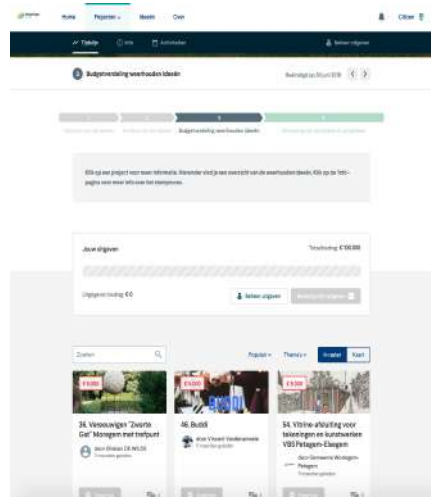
Home Projecten Ideeën Over

Citizen

Tijdslijn Info Activiteiten

Budgetverdeling weerhouden ideeën

Budgetverdeling weerhouden ideeën

Jouw uitgaven

Totaalbedrag €100.000

Uitgegeven bedrag: €0

Bekijk uitgaven

Zoeken

Populair Thema's Invoeter Kaart

€8.000

36. Vanoouwijen "Zwarte Gat" Moregem met trefpunt

€8.000

46. Buddi

€8.000

54. Vitrine-afsluiting voor tekeningen en kunstwerken VBS Petegem-Elsegem

Gemeente Wortegem-Petegem